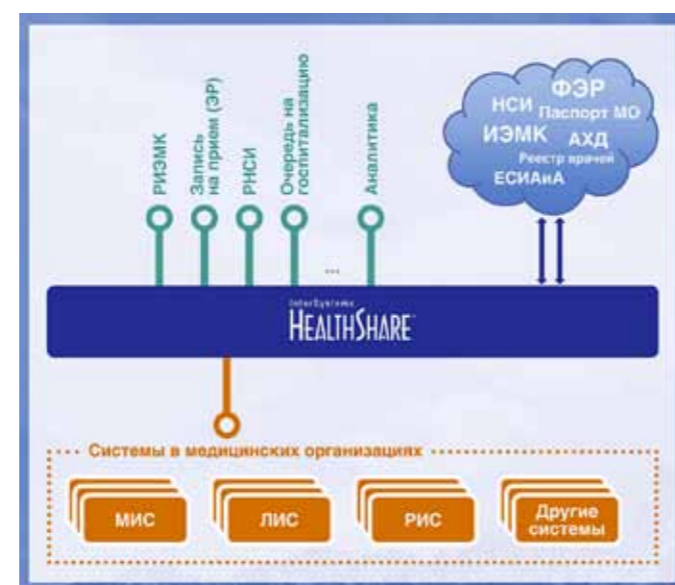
РИЭМК
Запись на прием (ЭР)
РНСИ
Очередь на госпитализацию
...
Аналитика

ФЭР
НСИ
Паспорт МО
ИЭМК
АХД
Реестр врачей
ЕСИАиА

InterSystems
HEALTHSHARE

Системы в медицинских организациях

МИС
ЛИС
РИС
Другие системы